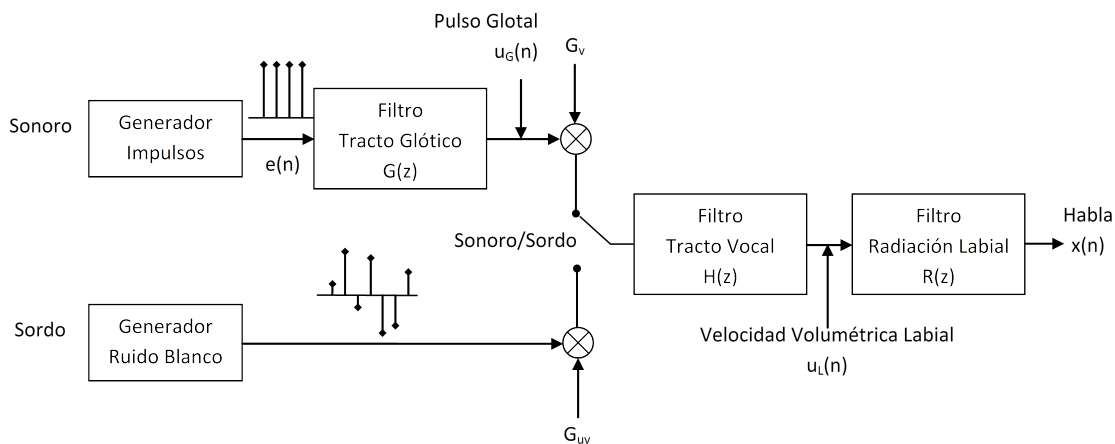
Pulso Glotal

$u_G(n)$

$G_v$

Sonoro

Generador Impulsos

e(n)

Filtro Tracto Glótico G(z)

Sonoro/Sordo

Filtro Tracto Vocal H(z)

Filtro Radiación Labial R(z)

Habla

x(n)

Sordo

Generador Ruido Blanco

Velocidad Volumétrica Labial

$u_L(n)$

$G_{uv}$